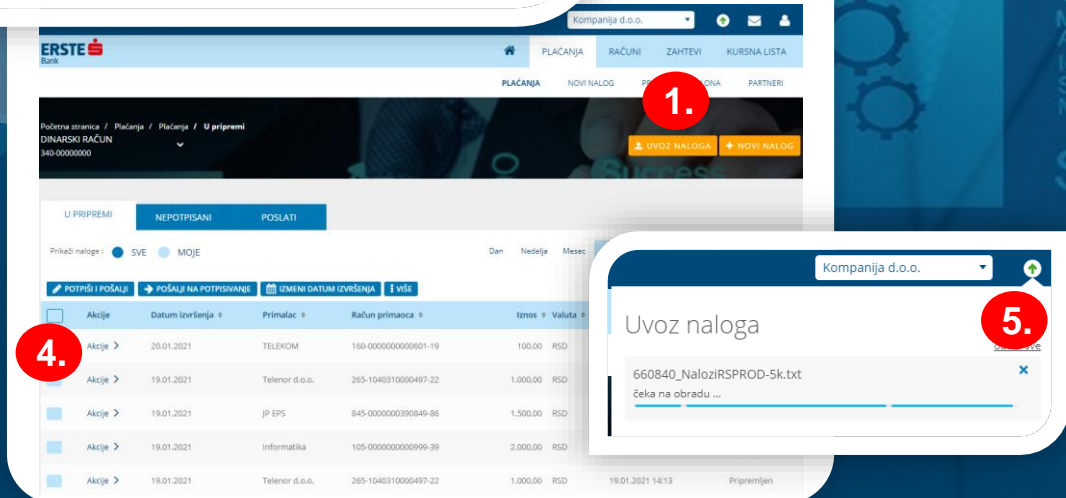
Kompanija d.o.o.

ERSTE Bank

PLAĆANJA RAČUNI ZAHTEVI KURSNA LISTA

PLAĆANJA NOVI NALOG PR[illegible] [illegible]ONA PARTNERI

1.

Početna stranica / Plaćanja / Plaćanja / U pripremi
DINARSKI RAČUN
340-00000000

UVOZ NALOGA
NOVI NALOG

U PRIPREMI NEPOTPISANI POSLATI

Prikaži naloge: SVE MOJE

Dan Nedelja Mesec

POTPIŠI I POŠALJI POŠALJI NA POTPISIVANJE IZMENI DATUM IZVRŠENJA VIŠE

| | Akcije | Datum izvršenja | Primalac | Račun primaoca | Iznos | Valuta | | |
|---|---|---|---|---|---|---|---|---|
| 4. | Akcije > | 20.01.2021 | TELEKOM | 160-0000000000601-19 | 100,00 | RSD | | |
| | Akcije > | 19.01.2021 | Telenor d.o.o. | 265-1040310000497-22 | 1.000,00 | RSD | | |
| | Akcije > | 19.01.2021 | JP EPS | 845-0000000390849-86 | 1.500,00 | RSD | | |
| | Akcije > | 19.01.2021 | Informatika | 105-0000000000999-39 | 2.000,00 | RSD | | |
| | Akcije > | 19.01.2021 | Telenor d.o.o. | 265-1040310000497-22 | 1.000,00 | RSD | 19.01.2021 14:13 | Pripremljen |

Kompanija d.o.o.

Uvoz naloga

5.

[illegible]ve

660840_NaloziRSPROD-5k.txt
čeka na obradu ...